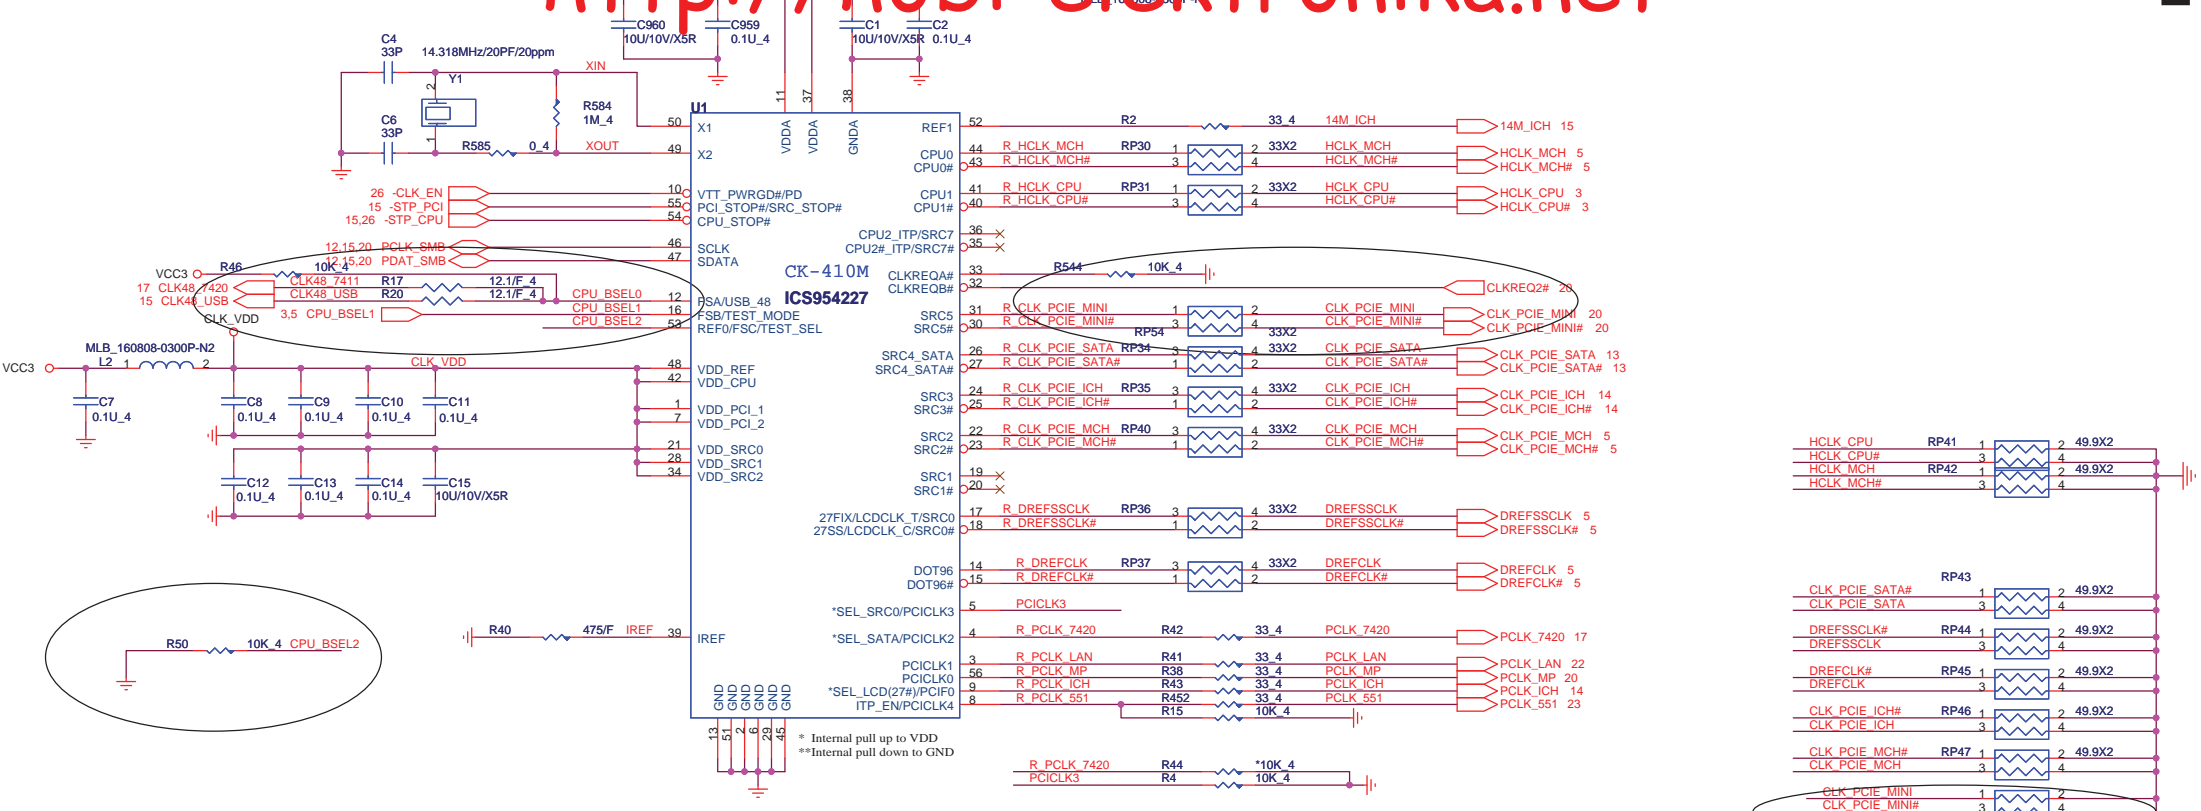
http://rest-elektronika.net

C960
10U/10V/X5R
C959
0.1U_4
C1
10U/10V/X5R
C2
0.1U_4
C4
33P
14.318MHz/20PF/20ppm
XIN
Y1
R584
1M_4
C6
33P
R585
0_4
XOUT
U1
11
37
38
VDDA
VDDA
GNDA
50 X1
49 X2
REF1 52
R2
33_4
14M_ICH
14M_ICH 15
CPU0 44
CPU0# 43
R_HCLK_MCH
R_HCLK_MCH#
RP30
33X2
HCLK_MCH
HCLK_MCH#
HCLK_MCH 5
HCLK_MCH# 5
CPU1 41
CPU1# 40
R_HCLK_CPU
R_HCLK_CPU#
RP31
33X2
HCLK_CPU
HCLK_CPU#
HCLK_CPU 3
HCLK_CPU# 3
26 -CLK_EN
15 -STP_PCI
15,26 -STP_CPU
10 VTT_PWRGD#/PD
55 PCI_STOP#/SRC_STOP#
54 CPU_STOP#
CPU2_ITP/SRC7 36
CPU2#_ITP/SRC7# 35
12,15,20 PCLK_SMB
12,15,20 PDAT_SMB
46 SCLK
47 SDATA
VCC3
R46
10K_4
CK-410M
ICS954227
CLKREQA# 33
CLKREQB# 32
R544
10K_4
CLKREQ2# 20
17 CLK48_7420
15 CLK48_USB
CLK48_7411
CLK48_USB
R17
R20
12.1/F_4
12.1/F_4
CPU_BSEL0
CPU_BSEL1
CPU_BSEL2
12 FSA/USB_48
16 FSB/TEST_MODE
53 REF0/FSC/TEST_SEL
3,5 CPU_BSEL1
CLK_VDD
SRC5 31
SRC5# 30
R_CLK_PCIE_MINI
R_CLK_PCIE_MINI#
RP54
33X2
CLK_PCIE_MINI
CLK_PCIE_MINI#
CLK_PCIE_MINI 20
CLK_PCIE_MINI# 20
MLB_160808-0300P-N2
L2
VCC3
CLK_VDD
SRC4_SATA 26
SRC4_SATA# 27
R_CLK_PCIE_SATA
R_CLK_PCIE_SATA#
RP34
33X2
CLK_PCIE_SATA
CLK_PCIE_SATA#
CLK_PCIE_SATA 13
CLK_PCIE_SATA# 13
48 VDD_REF
42 VDD_CPU
C7
0.1U_4
C8
0.1U_4
C9
0.1U_4
C10
0.1U_4
C11
0.1U_4
SRC3 24
SRC3# 25
R_CLK_PCIE_ICH
R_CLK_PCIE_ICH#
RP35
33X2
CLK_PCIE_ICH
CLK_PCIE_ICH#
CLK_PCIE_ICH 14
CLK_PCIE_ICH# 14
1 VDD_PCI_1
7 VDD_PCI_2
SRC2 22
SRC2# 23
R_CLK_PCIE_MCH
R_CLK_PCIE_MCH#
RP40
33X2
CLK_PCIE_MCH
CLK_PCIE_MCH#
CLK_PCIE_MCH 5
CLK_PCIE_MCH# 5
21 VDD_SRC0
28 VDD_SRC1
34 VDD_SRC2
C12
0.1U_4
C13
0.1U_4
C14
0.1U_4
C15
10U/10V/X5R
SRC1 19
SRC1# 20
27FIX/LCDCLK_T/SRC0 17
27SS/LCDCLK_C/SRC0# 18
R_DREFSSCLK
R_DREFSSCLK#
RP36
33X2
DREFSSCLK
DREFSSCLK#
DREFSSCLK 5
DREFSSCLK# 5
DOT96 14
DOT96# 15
R_DREFCLK
R_DREFCLK#
RP37
33X2
DREFCLK
DREFCLK#
DREFCLK 5
DREFCLK# 5
*SEL_SRC0/PCICLK3 5
PCICLK3
R50
10K_4
CPU_BSEL2
R40
475/F
IREF
39 IREF
*SEL_SATA/PCICLK2 4
R_PCLK_7420
R42
33_4
PCLK_7420
PCLK_7420 17
PCICLK1 3
PCICLK0 56
*SEL_LCD(27#)/PCIF0 9
ITP_EN/PCICLK4 8
R_PCLK_LAN
R_PCLK_MP
R_PCLK_ICH
R_PCLK_551
R41
R38
R43
R452
R15
33_4
33_4
33_4
33_4
10K_4
PCLK_LAN
PCLK_MP
PCLK_ICH
PCLK_551
PCLK_LAN 22
PCLK_MP 20
PCLK_ICH 14
PCLK_551 23
GND GND GND GND GND GND
13 51 2 6 29 45
* Internal pull up to VDD
**Internal pull down to GND
R_PCLK_7420
PCICLK3
R44
R4
*10K_4
10K_4
HCLK_CPU
HCLK_CPU#
HCLK_MCH
HCLK_MCH#
RP41
RP42
49.9X2
49.9X2
RP43
CLK_PCIE_SATA#
CLK_PCIE_SATA
49.9X2
DREFSSCLK#
DREFSSCLK
RP44
49.9X2
DREFCLK#
DREFCLK
RP45
49.9X2
CLK_PCIE_ICH#
CLK_PCIE_ICH
RP46
49.9X2
CLK_PCIE_MCH#
CLK_PCIE_MCH
RP47
49.9X2
CLK_PCIE_MINI
CLK_PCIE_MINI#